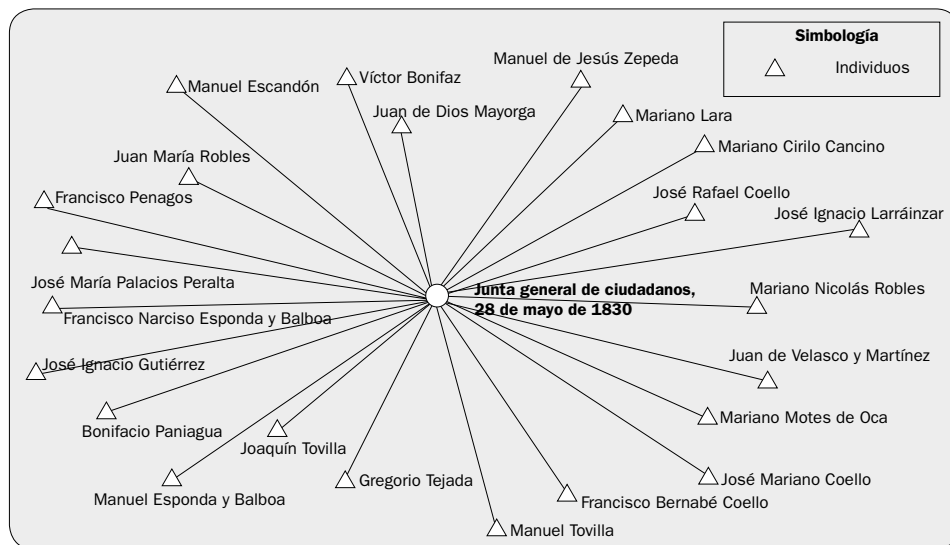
Simbología

Individuos

Manuel de Jesús Zepeda

Víctor Bonifaz

Manuel Escandón

Juan de Dios Mayorga

Mariano Lara

Mariano Cirilo Cancino

Juan María Robles

Francisco Penagos

José Rafael Coello

José Ignacio Larráinzar

José María Palacios Peralta

Junta general de ciudadanos, 28 de mayo de 1830

Mariano Nicolás Robles

Francisco Narciso Esponda y Balboa

José Ignacio Gutiérrez

Juan de Velasco y Martínez

Bonifacio Paniagua

Mariano Motes de Oca

Joaquín Tovilla

Manuel Esponda y Balboa

Gregorio Tejada

José Mariano Coello

Francisco Bernabé Coello

Manuel Tovilla